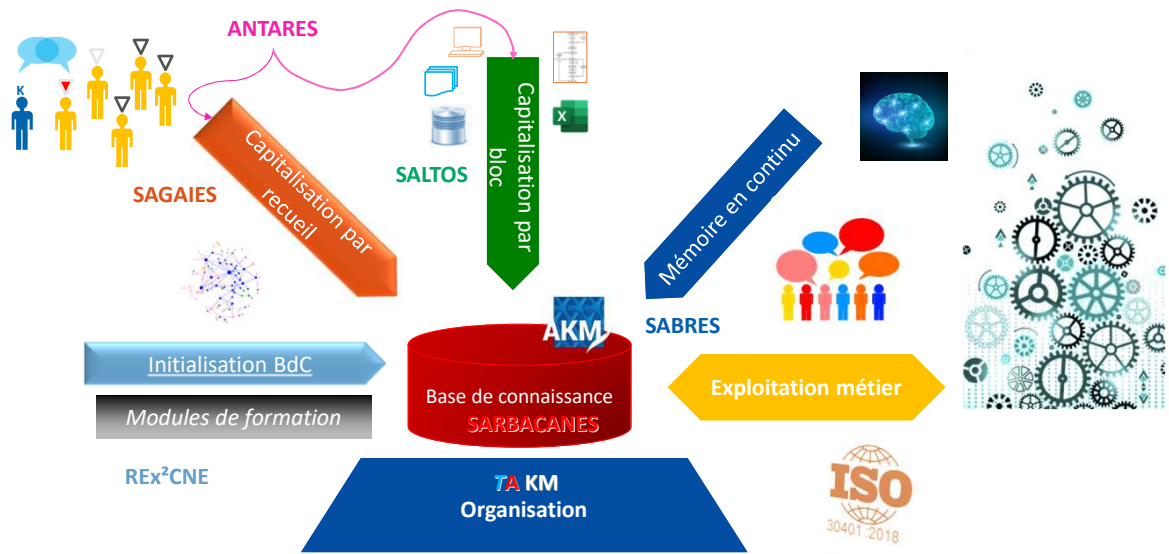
ANTARES

K

SAGAIES

Capitalisation par recueil

SALTOS

Capitalisation par bloc

X

Mémoire en continu

SABRES

AKM

Initialisation BdC

Modules de formation

Base de connaissance
SARBACANES

Exploitation métier

REx²CNE

TA KM
Organisation

ISO
30401:2018